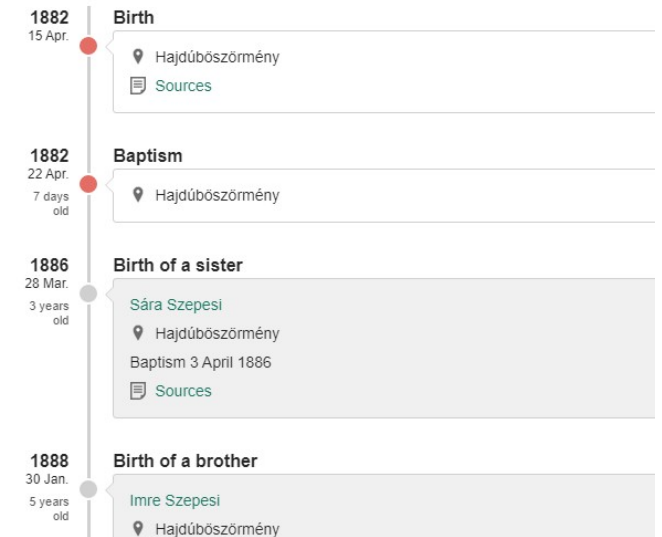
1882
15 Apr.

Birth

Hajdúböszörmény

Sources

1882
22 Apr.
7 days old

Baptism

Hajdúböszörmény

1886
28 Mar.
3 years old

Birth of a sister

Sára Szepesi

Hajdúböszörmény

Baptism 3 April 1886

Sources

1888
30 Jan.
5 years old

Birth of a brother

Imre Szepesi

Hajdúböszörmény